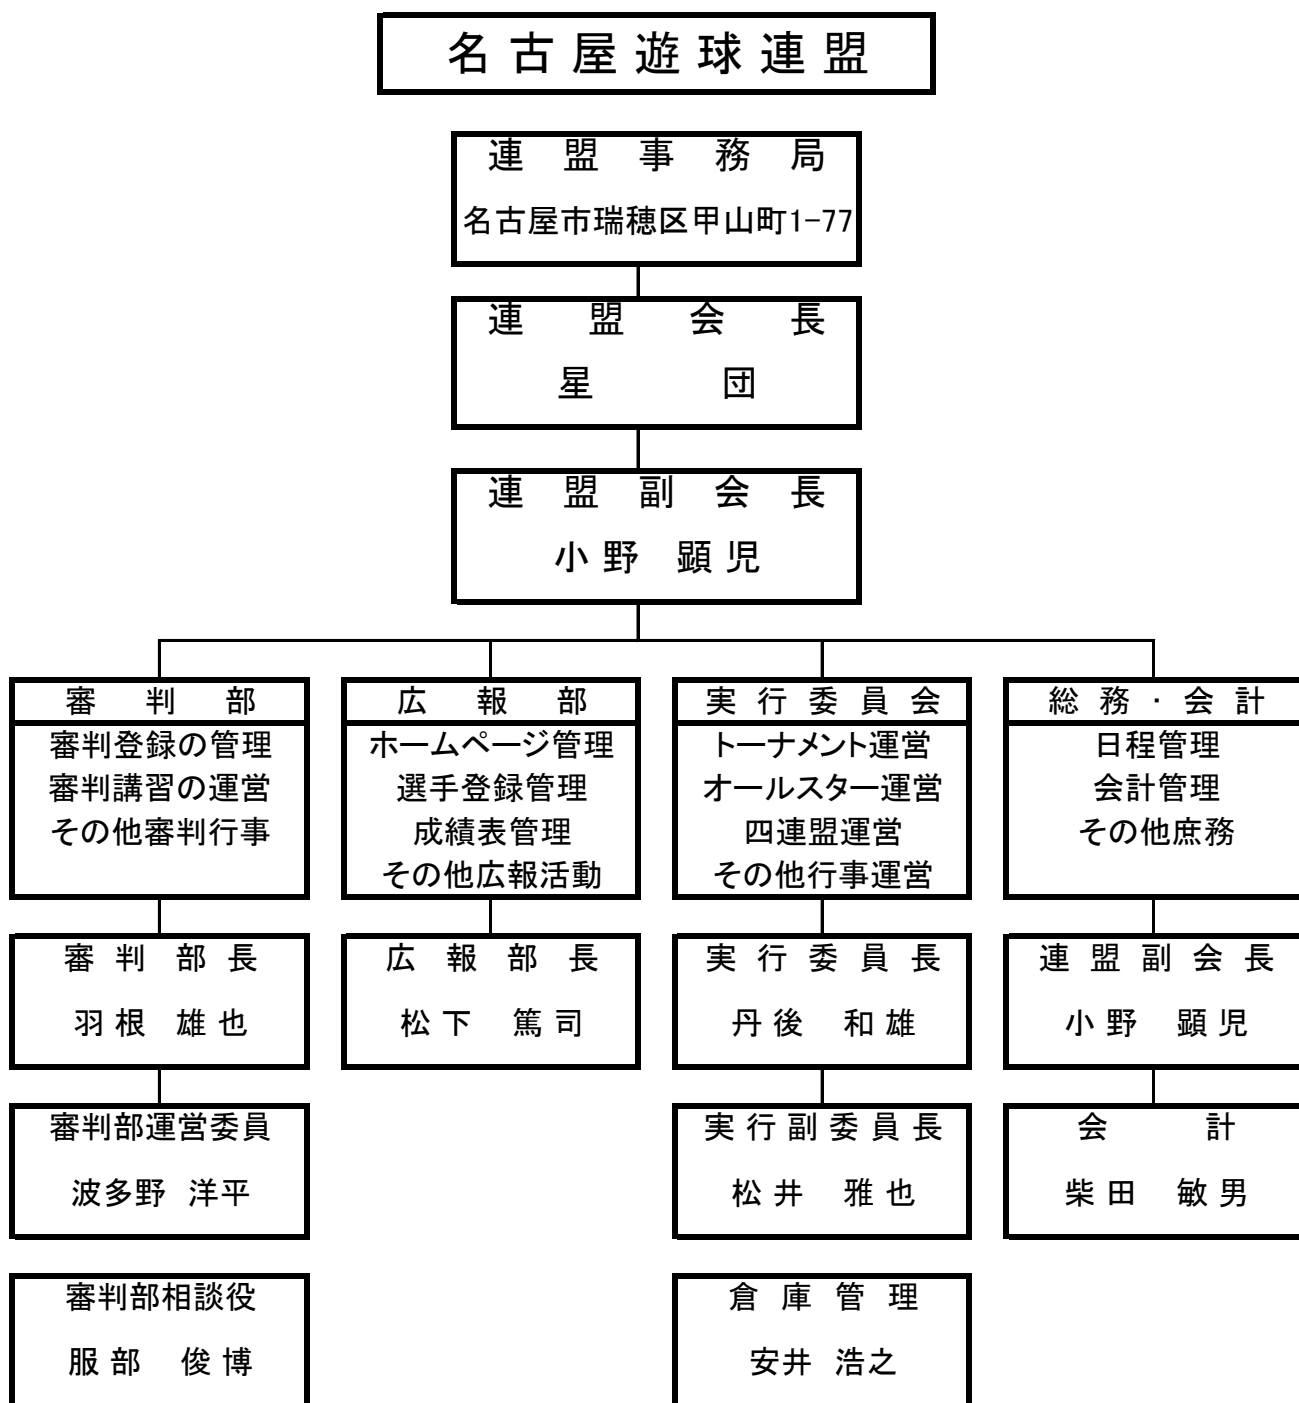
名古屋遊球連盟

連盟事務局
名古屋市瑞穂区甲山町1−77

連盟会長
星 団

連盟副会長
小野 顕児

審判部
審判登録の管理
審判講習の運営
その他審判行事

広報部
ホームページ管理
選手登録管理
成績表管理
その他広報活動

実行委員会
トーナメント運営
オールスター運営
四連盟運営
その他行事運営

総務・会計
日程管理
会計管理
その他庶務

審判部長
羽根 雄也

広報部長
松下 篤司

実行委員長
丹後 和雄

連盟副会長
小野 顕児

審判部運営委員
波多野 洋平

実行副委員長
松井 雅也

会計
柴田 敏男

審判部相談役
服部 俊博

倉庫管理
安井 浩之